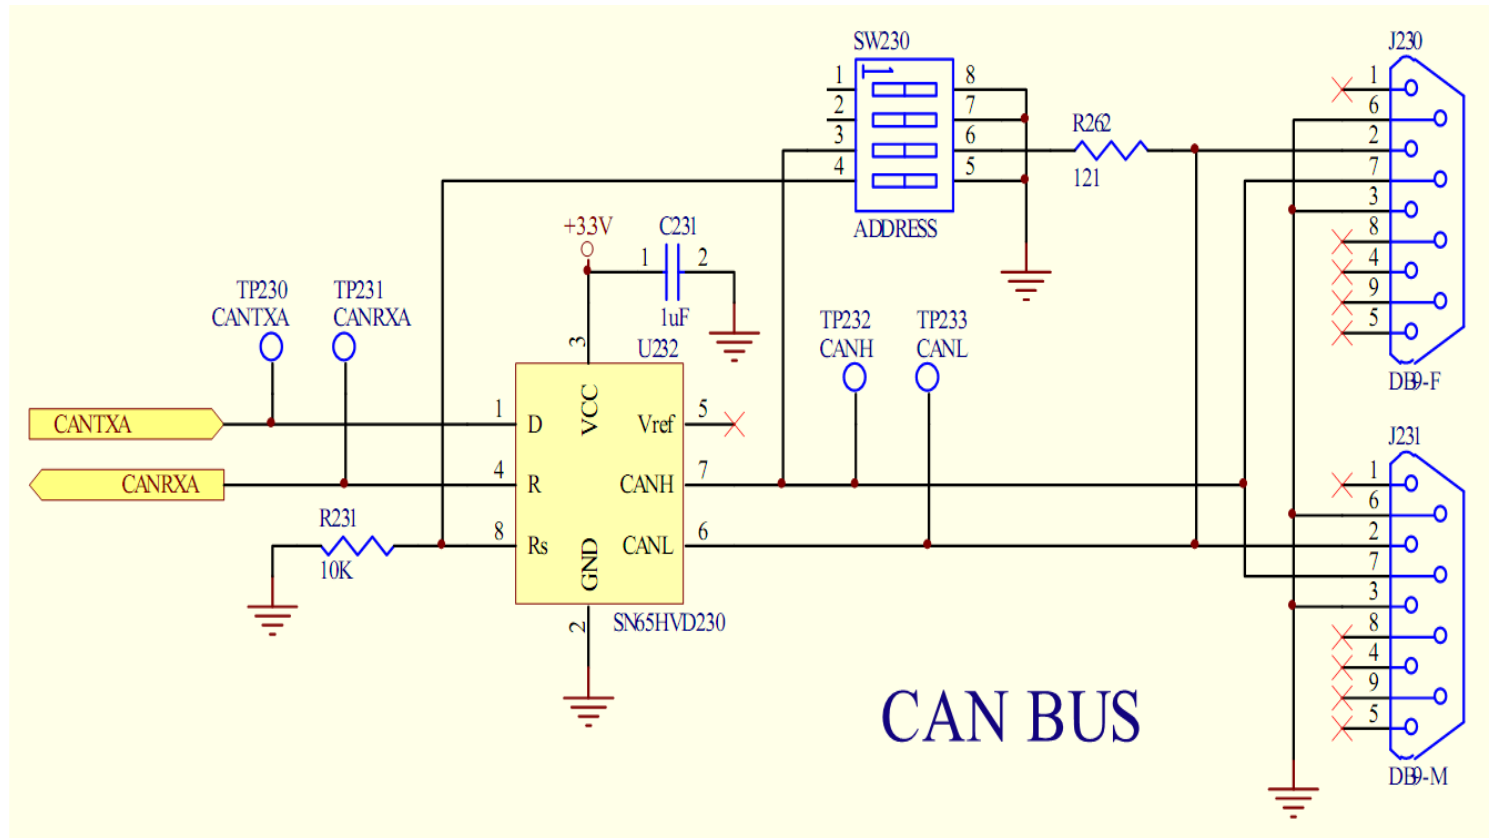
SW230
1
2
3
4
8
7
6
5
ADDRESS
R262
121
J230
1
6
2
7
3
8
4
9
5
DB9-F
+3.3V
C231
1
2
1uF
TP230
CANTXA
TP231
CANRXA
U232
3
TP232
CANH
TP233
CANL
CANTXA
CANRXA
1
D
VCC
Vref
5
4
R
CANH
7
R231
10K
8
Rs
GND
CANL
6
2
SN65HVD230
J231
1
6
2
7
3
8
4
9
5
DB9-M
CAN BUS